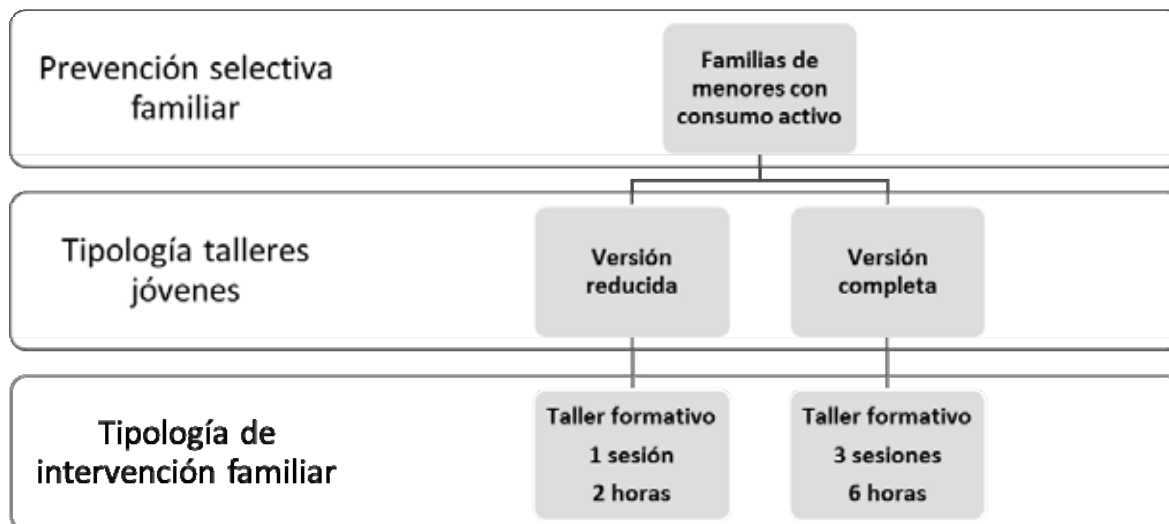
Prevención selectiva familiar

Familias de menores con consumo activo

Tipología talleres jóvenes

Versión reducida

Versión completa

Tipología de intervención familiar

Taller formativo
1 sesión
2 horas

Taller formativo
3 sesiones
6 horas